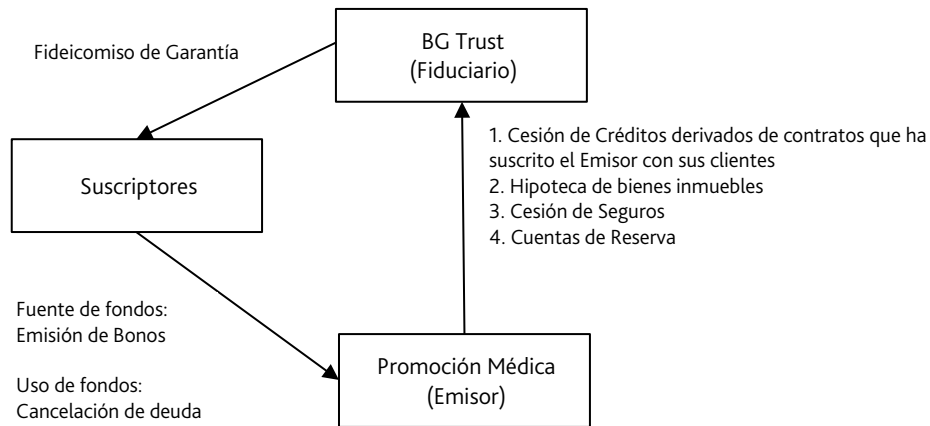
Fideicomiso de Garantía

BG Trust
(Fiduciario)

1. Cesión de Créditos derivados de contratos que ha suscrito el Emisor con sus clientes
2. Hipoteca de bienes inmuebles
3. Cesión de Seguros
4. Cuentas de Reserva

Suscriptores

Fuente de fondos:
Emisión de Bonos

Uso de fondos:
Cancelación de deuda

Promoción Médica
(Emisor)